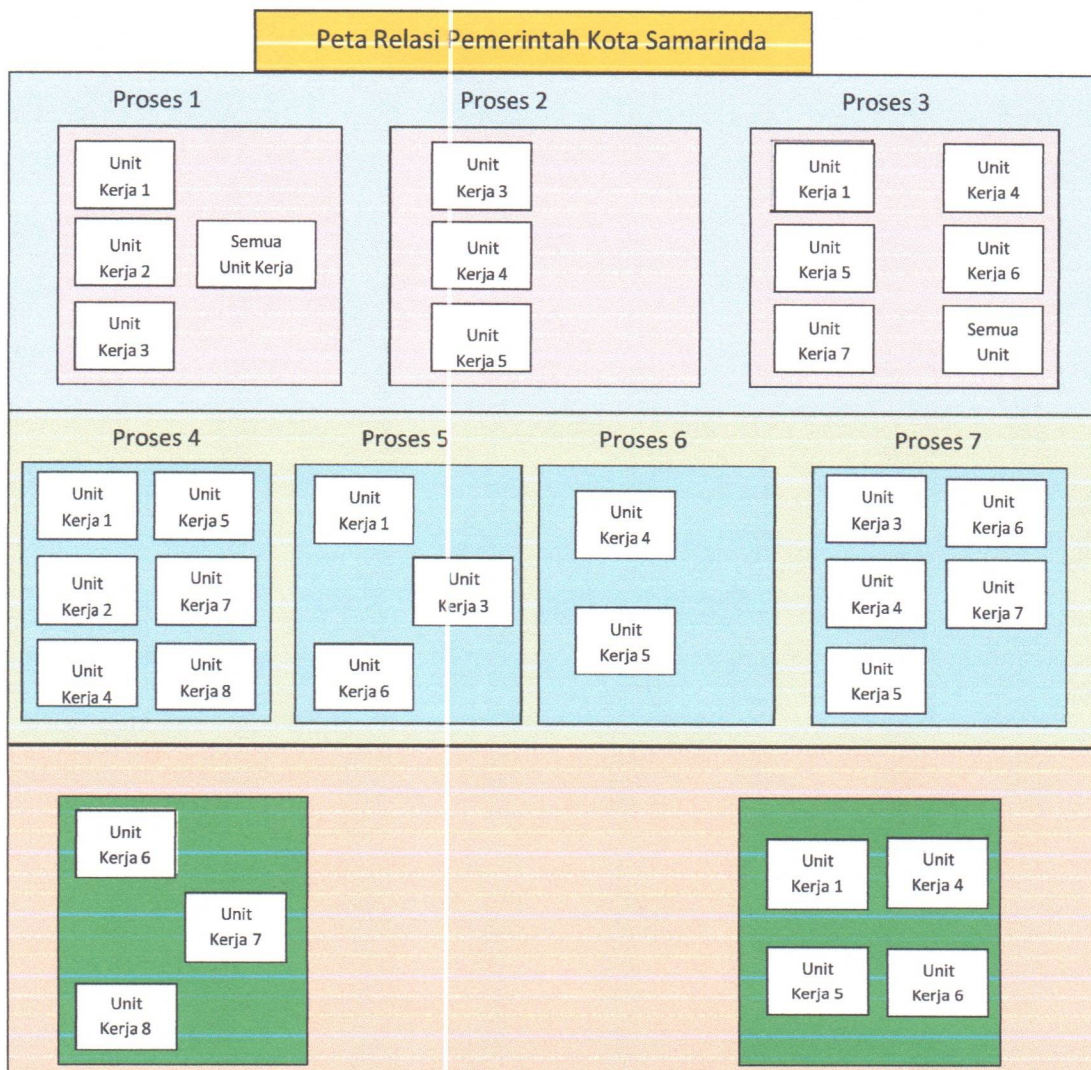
Peta Relasi Pemerintah Kota Samarinda

Proses 1

Unit Kerja 1

Unit Kerja 2

Semua Unit Kerja

Unit Kerja 3

Proses 2

Unit Kerja 3

Unit Kerja 4

Unit Kerja 5

Proses 3

Unit Kerja 1

Unit Kerja 4

Unit Kerja 5

Unit Kerja 6

Unit Kerja 7

Semua Unit

Proses 4

Unit Kerja 1

Unit Kerja 5

Unit Kerja 2

Unit Kerja 7

Unit Kerja 4

Unit Kerja 8

Proses 5

Unit Kerja 1

Unit Kerja 3

Unit Kerja 6

Proses 6

Unit Kerja 4

Unit Kerja 5

Proses 7

Unit Kerja 3

Unit Kerja 6

Unit Kerja 4

Unit Kerja 7

Unit Kerja 5

Unit Kerja 6

Unit Kerja 7

Unit Kerja 8

Unit Kerja 1

Unit Kerja 4

Unit Kerja 5

Unit Kerja 6